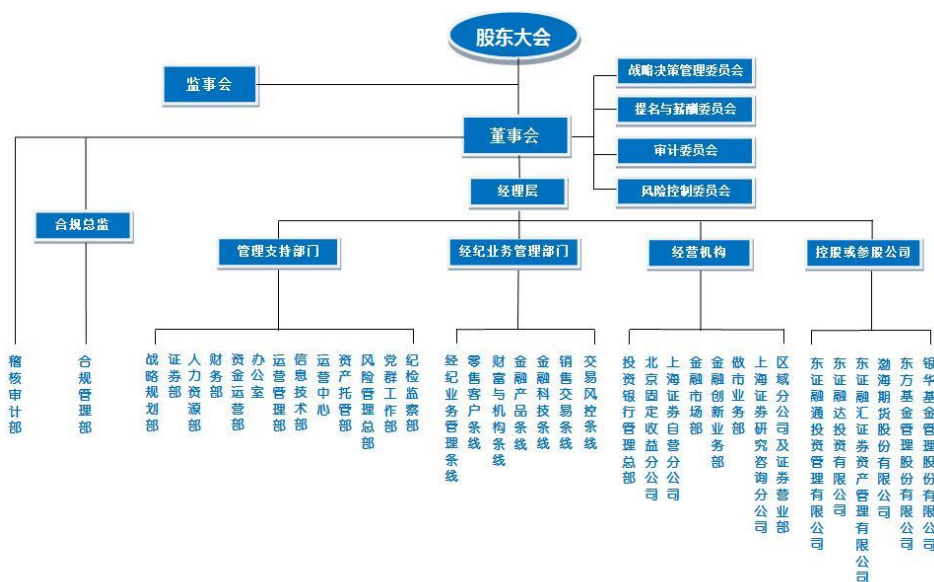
股东大会

监事会

战略决策管理委员会
提名与薪酬委员会
审计委员会
风险控制委员会

董事会

经理层

合规总监

管理支持部门
经纪业务管理部门
经营机构
控股或参股公司

稽核审计部
合规管理部

战略规划部
证券部
人力资源部
财务部
资金运营部
办公室
运营管理部
信息技术部
运营中心
资产托管部
风险管理总部
党群工作部
纪检监察部

经纪业务管理条线
零售客户条线
财富与机构条线
金融产品条线
金融科技条线
销售交易条线
交易风控条线

投资银行管理总部
北京固定收益分公司
上海证券自营分公司
金融市场部
金融创新业务部
做市业务部
上海证券研究咨询分公司
区域分公司及证券营业部

东证融通投资管理有限公司
东证融达投资有限公司
东证融汇证券资产管理有限公司
渤海期货股份有限公司
东方基金管理股份有限公司
银华基金管理股份有限公司